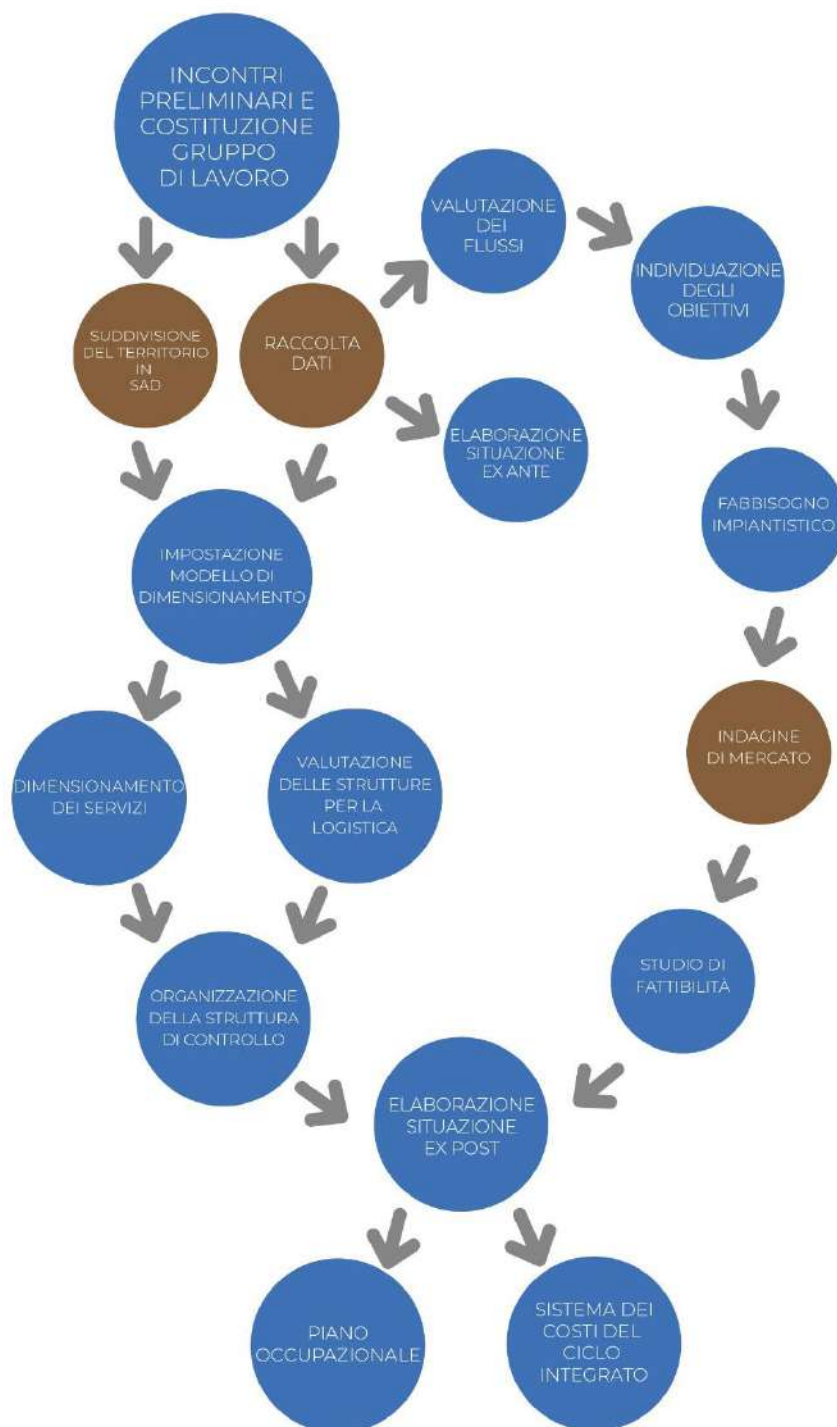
INCONTRI PRELIMINARI E COSTITUZIONE GRUPPO DI LAVORO

SUDDIVISIONE DEL TERRITORIO IN SAD

RACCOLTA DATI

VALUTAZIONE DEI FLUSSI

INDIVIDUAZIONE DEGLI OBIETTIVI

ELABORAZIONE SITUAZIONE EX ANTE

FABBISOGNO IMPIANTISTICO

IMPOSTAZIONE MODELLO DI DIMENSIONAMENTO

INDAGINE DI MERCATO

DIMENSIONAMENTO DEI SERVIZI

VALUTAZIONE DELLE STRUTTURE PER LA LOGISTICA

STUDIO DI FATTIBILITÀ

ORGANIZZAZIONE DELLA STRUTTURA DI CONTROLLO

ELABORAZIONE SITUAZIONE EX POST

PIANO OCCUPAZIONALE

SISTEMA DEI COSTI DEL CICLO INTEGRATO